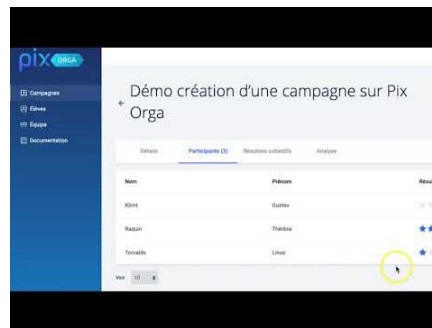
pix ORGA

Campagnes
Élèves
Équipe
Documentation

Démo création d'une campagne sur Pix Orga

Détails
Participants (3)
Résultats collectifs
Analyse

| Nom | Prénom | Résu |
|---|---|---|
| Klimt | Gustav | |
| Raqun | Thérèse | |
| Torvalds | Linus | |

Voir 10